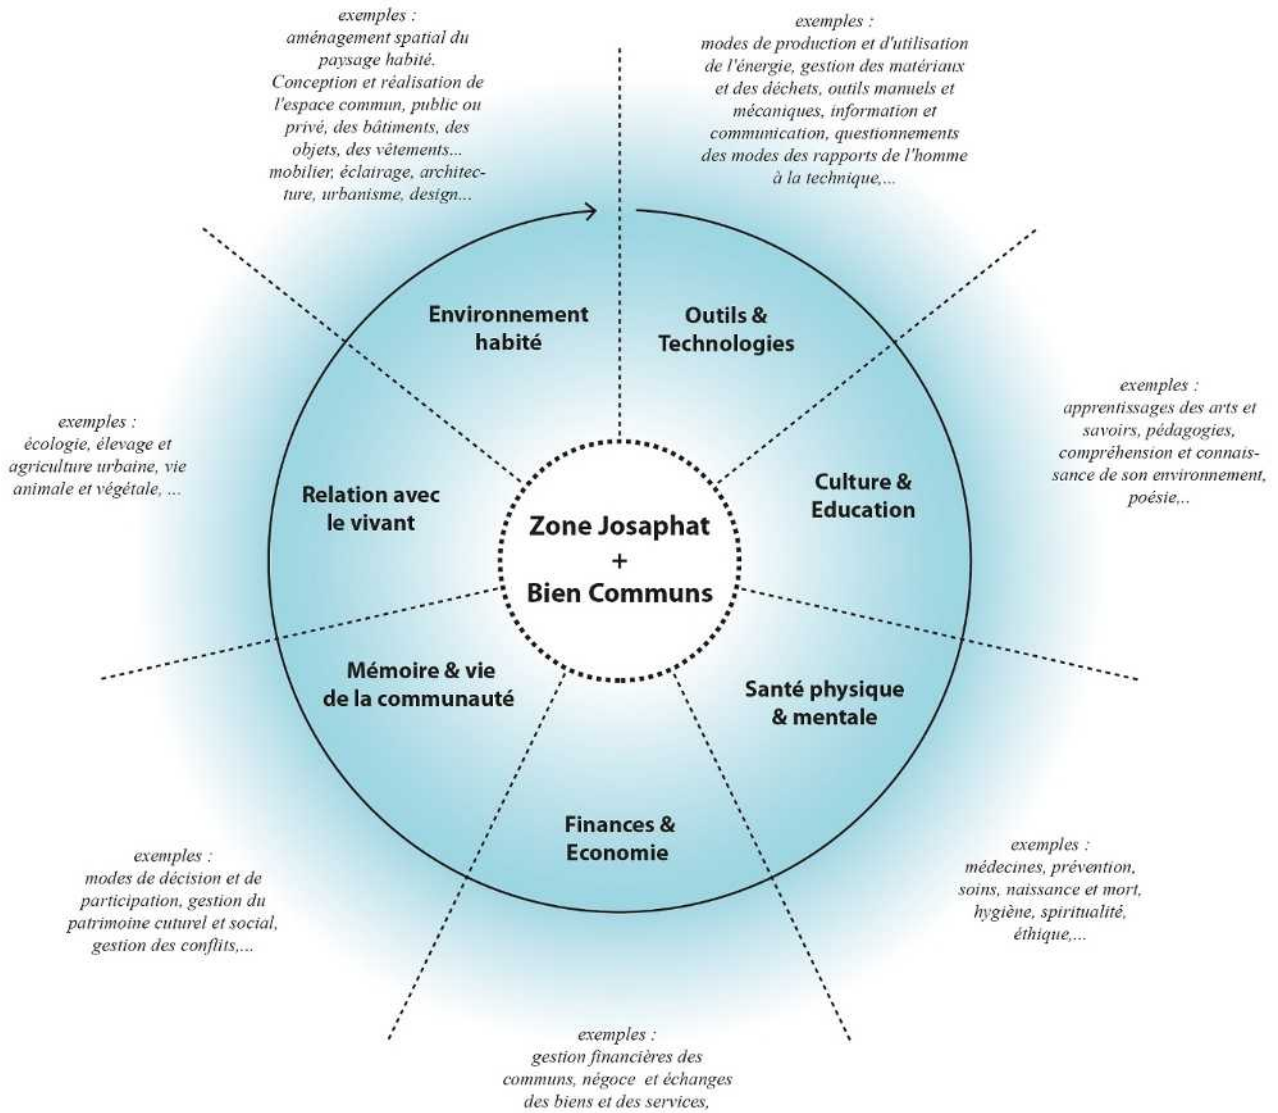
exemples :
aménagement spatial du paysage habité.
Conception et réalisation de l'espace commun, public ou privé, des bâtiments, des objets, des vêtements...
mobilier, éclairage, architecture, urbanisme, design...

exemples :
modes de production et d'utilisation de l'énergie, gestion des matériaux et des déchets, outils manuels et mécaniques, information et communication, questionnements des modes des rapports de l'homme à la technique,...

Environnement habité

Outils & Technologies

exemples :
apprentissages des arts et savoirs, pédagogies, compréhension et connaissance de son environnement, poésie,..

exemples :
écologie, élevage et agriculture urbaine, vie animale et végétale, ...

Relation avec le vivant

Zone Josaphat
+
Bien Communs

Culture & Education

Mémoire & vie de la communauté

Santé physique & mentale

Finances & Economie

exemples :
modes de décision et de participation, gestion du patrimoine cuturel et social, gestion des conflits,...

exemples :
médecines, prévention, soins, naissance et mort, hygiène, spiritualité, éthique,...

exemples :
gestion financières des communs, négoce et échanges des biens et des services,